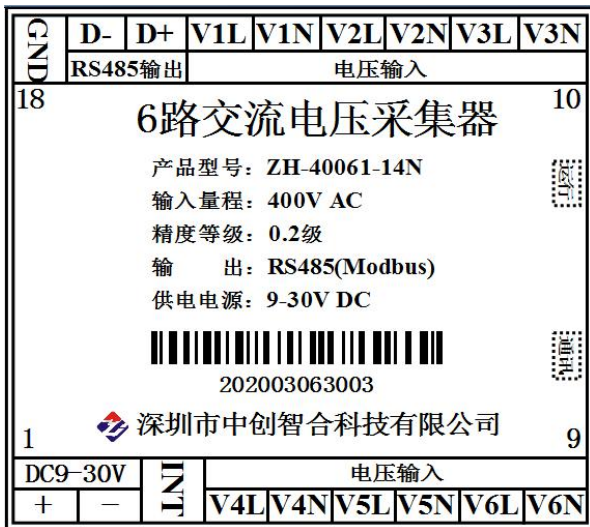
GND D- D+ V1L V1N V2L V2N V3L V3N
RS485输出 电压输入
18 10
6路交流电压采集器
产品型号：ZH-40061-14N
输入量程：400V AC
精度等级：0.2级
输 出：RS485(Modbus)
供电电源：9-30V DC
运行
202003063003
通讯
深圳市中创智合科技有限公司
1 9
DC9-30V INT 电压输入
+ − V4L V4N V5L V5N V6L V6N